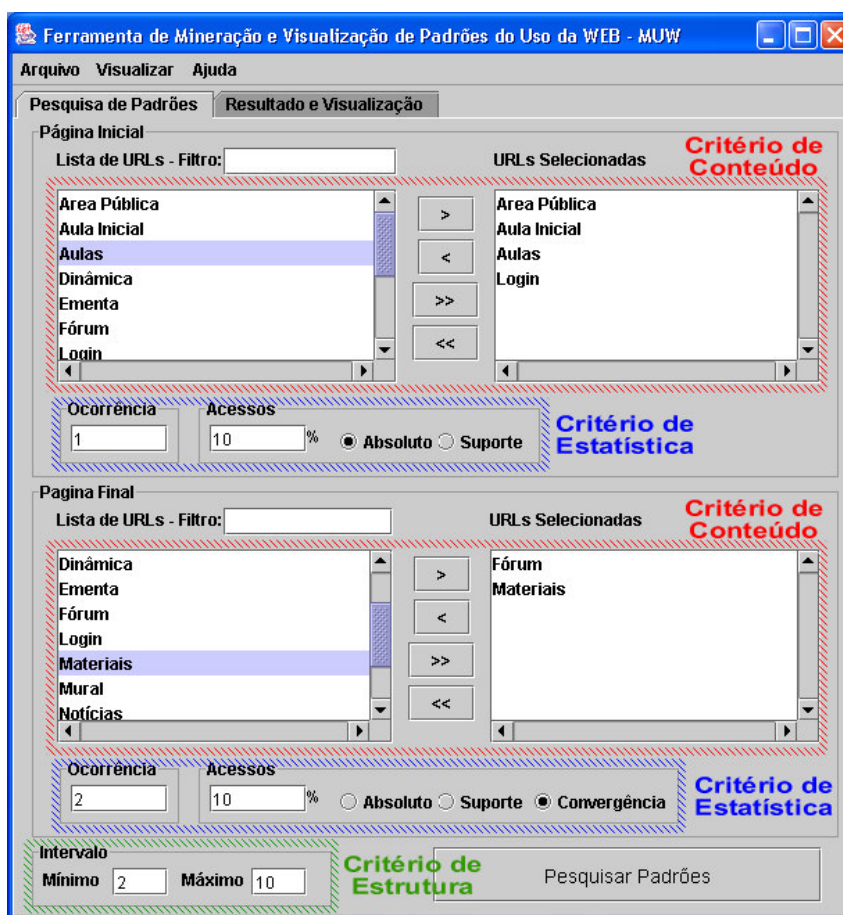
Ferramenta de Mineração e Visualização de Padrões do Uso da WEB - MUW

Arquivo Visualizar Ajuda

Pesquisa de Padrões | Resultado e Visualização

Página Inicial

Lista de URLs - Filtro:

URLs Selecionadas

Critério de Conteúdo

Area Pública
Aula Inicial
Aulas
Dinâmica
Ementa
Fórum
Login

>
<
>>
<<

Area Pública
Aula Inicial
Aulas
Login

Ocorrência
1

Acessos
10 %

Absoluto Suporte

Critério de Estatística

Pagina Final

Lista de URLs - Filtro:

URLs Selecionadas

Critério de Conteúdo

Dinâmica
Ementa
Fórum
Login
Materiais
Mural
Notícias

>
<
>>
<<

Fórum
Materiais

Ocorrência
2

Acessos
10 %

Absoluto Suporte Convergência

Critério de Estatística

Intervalo
Mínimo 2 Máximo 10

Critério de Estrutura

Pesquisar Padrões